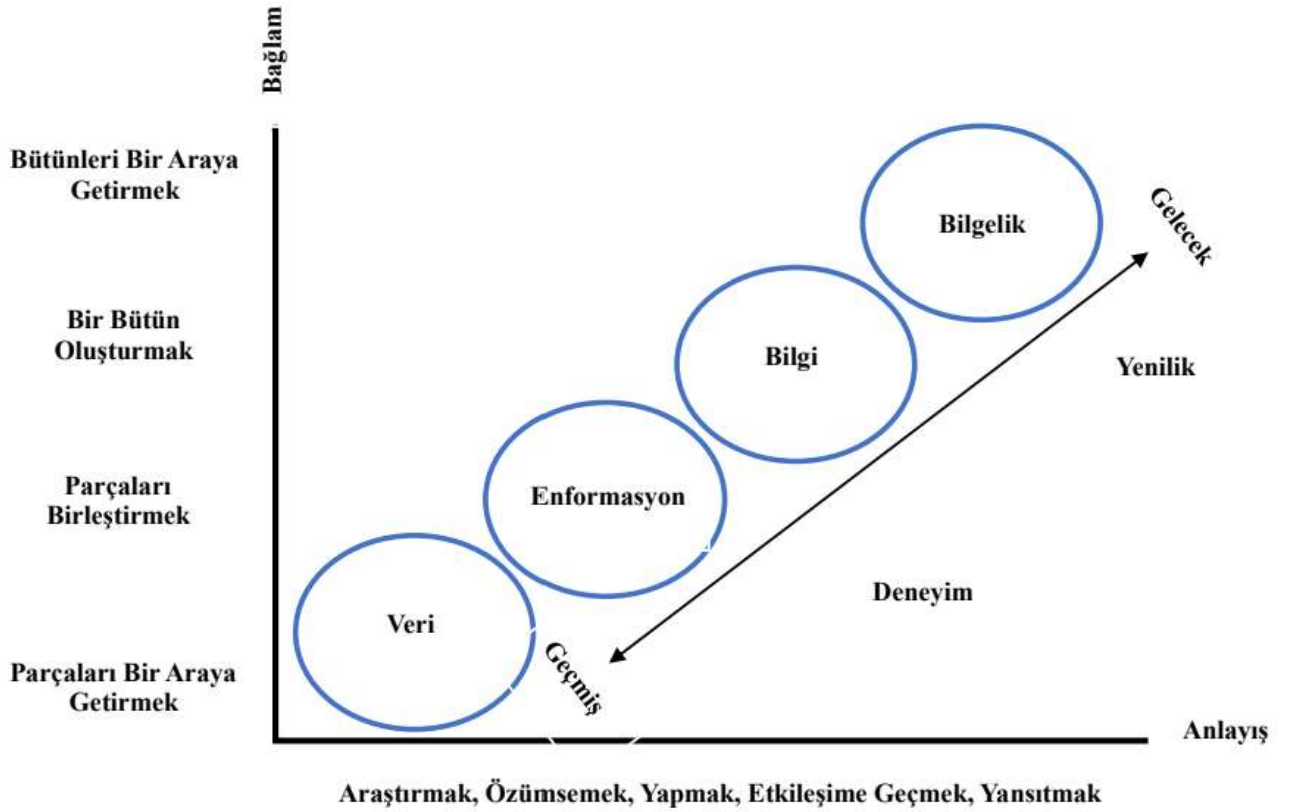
Bağlam

Bütünleri Bir Araya Getirmek

Bir Bütün Oluşturmak

Parçaları Birleştirmek

Parçaları Bir Araya Getirmek

Bilgelik

Gelecek

Bilgi

Yenilik

Enformasyon

Deneyim

Veri

Geçmiş

Anlayış

Araştırmak, Özümsemek, Yapmak, Etkileşime Geçmek, Yansıtmak